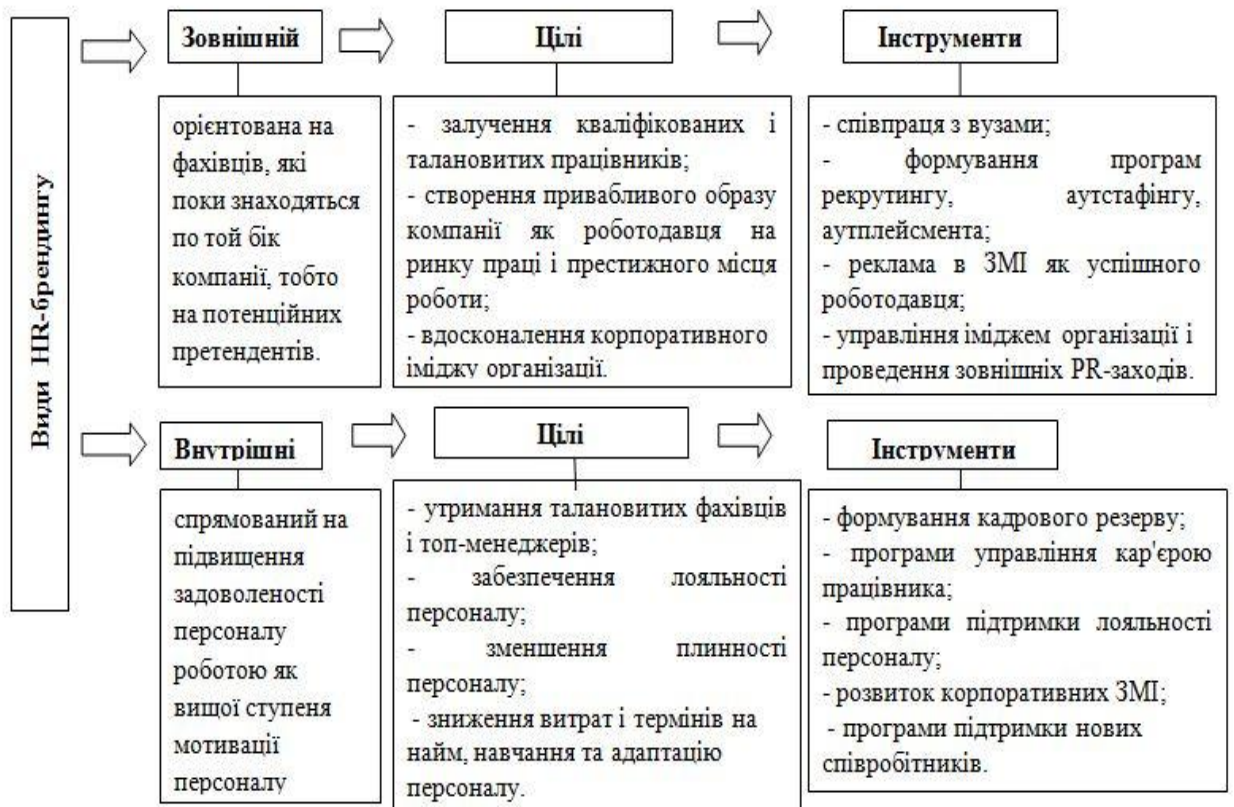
Види HR-брендингу

Зовнішній

орієнтована на фахівців, які поки знаходяться по той бік компанії, тобто на потенційних претендентів.

Цілі

- залучення кваліфікованих і талановитих працівників;
- створення привабливого образу компанії як роботодавця на ринку праці і престижного місця роботи;
- вдосконалення корпоративного іміджу організації.

Інструменти

- співпраця з вузами;
- формування програм рекрутингу, аутстафінгу, аутплейсмента;
- реклама в ЗМІ як успішного роботодавця;
- управління іміджем організації і проведення зовнішніх PR-заходів.

Внутрішні

спрямований на підвищення задоволеності персоналу роботою як вищої ступеня мотивації персоналу

Цілі

- утримання талановитих фахівців і топ-менеджерів;
- забезпечення лояльності персоналу;
- зменшення плинності персоналу;
- зниження витрат і термінів на найм, навчання та адаптацію персоналу.

Інструменти

- формування кадрового резерву;
- програми управління кар'єрою працівника;
- програми підтримки лояльності персоналу;
- розвиток корпоративних ЗМІ;
- програми підтримки нових співробітників.